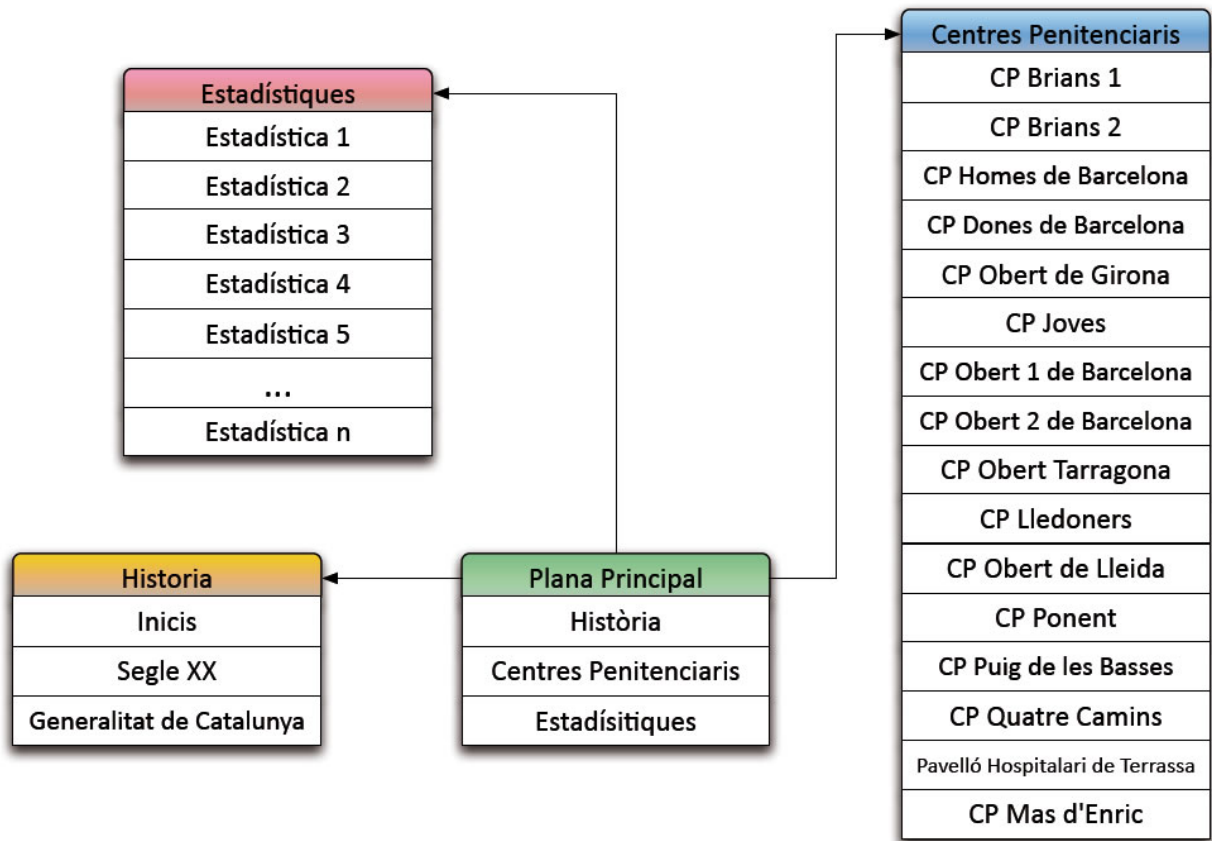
Estadístiques
Estadística 1
Estadística 2
Estadística 3
Estadística 4
Estadística 5
...
Estadística n

Historia
Inicis
Segle XX
Generalitat de Catalunya

Plana Principal
Història
Centres Penitenciaris
Estadísitiques

Centres Penitenciaris
CP Brians 1
CP Brians 2
CP Homes de Barcelona
CP Dones de Barcelona
CP Obert de Girona
CP Joves
CP Obert 1 de Barcelona
CP Obert 2 de Barcelona
CP Obert Tarragona
CP Lledoners
CP Obert de Lleida
CP Ponent
CP Puig de les Basses
CP Quatre Camins
Pavelló Hospitalari de Terrassa
CP Mas d'Enric